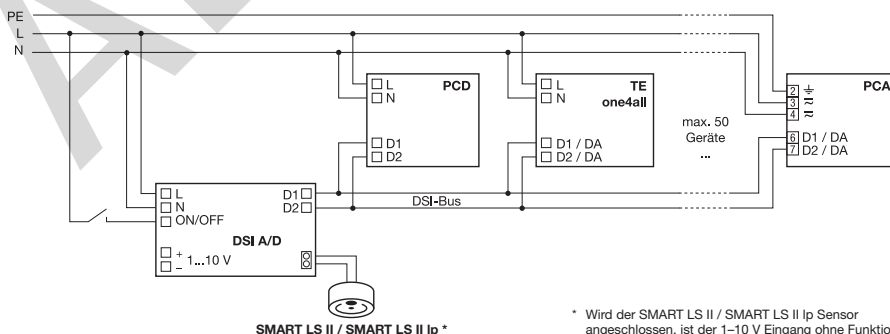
PE
L
N

L
N
PCD
D1
D2

L
N
TE
one4all
D1 / DA
D2 / DA

max. 50
Geräte
...

PCA
2 ⏚
3 ≈
4 ≈
6 D1 / DA
7 D2 / DA

L
N
ON/OFF
D1
D2
DSI-Bus
DSI A/D
+
–
1...10 V

SMART LS II / SMART LS II lp *

* Wird der SMART LS II / SMART LS II lp Sensor angeschlossen, ist der 1–10 V Eingang ohne Funktio